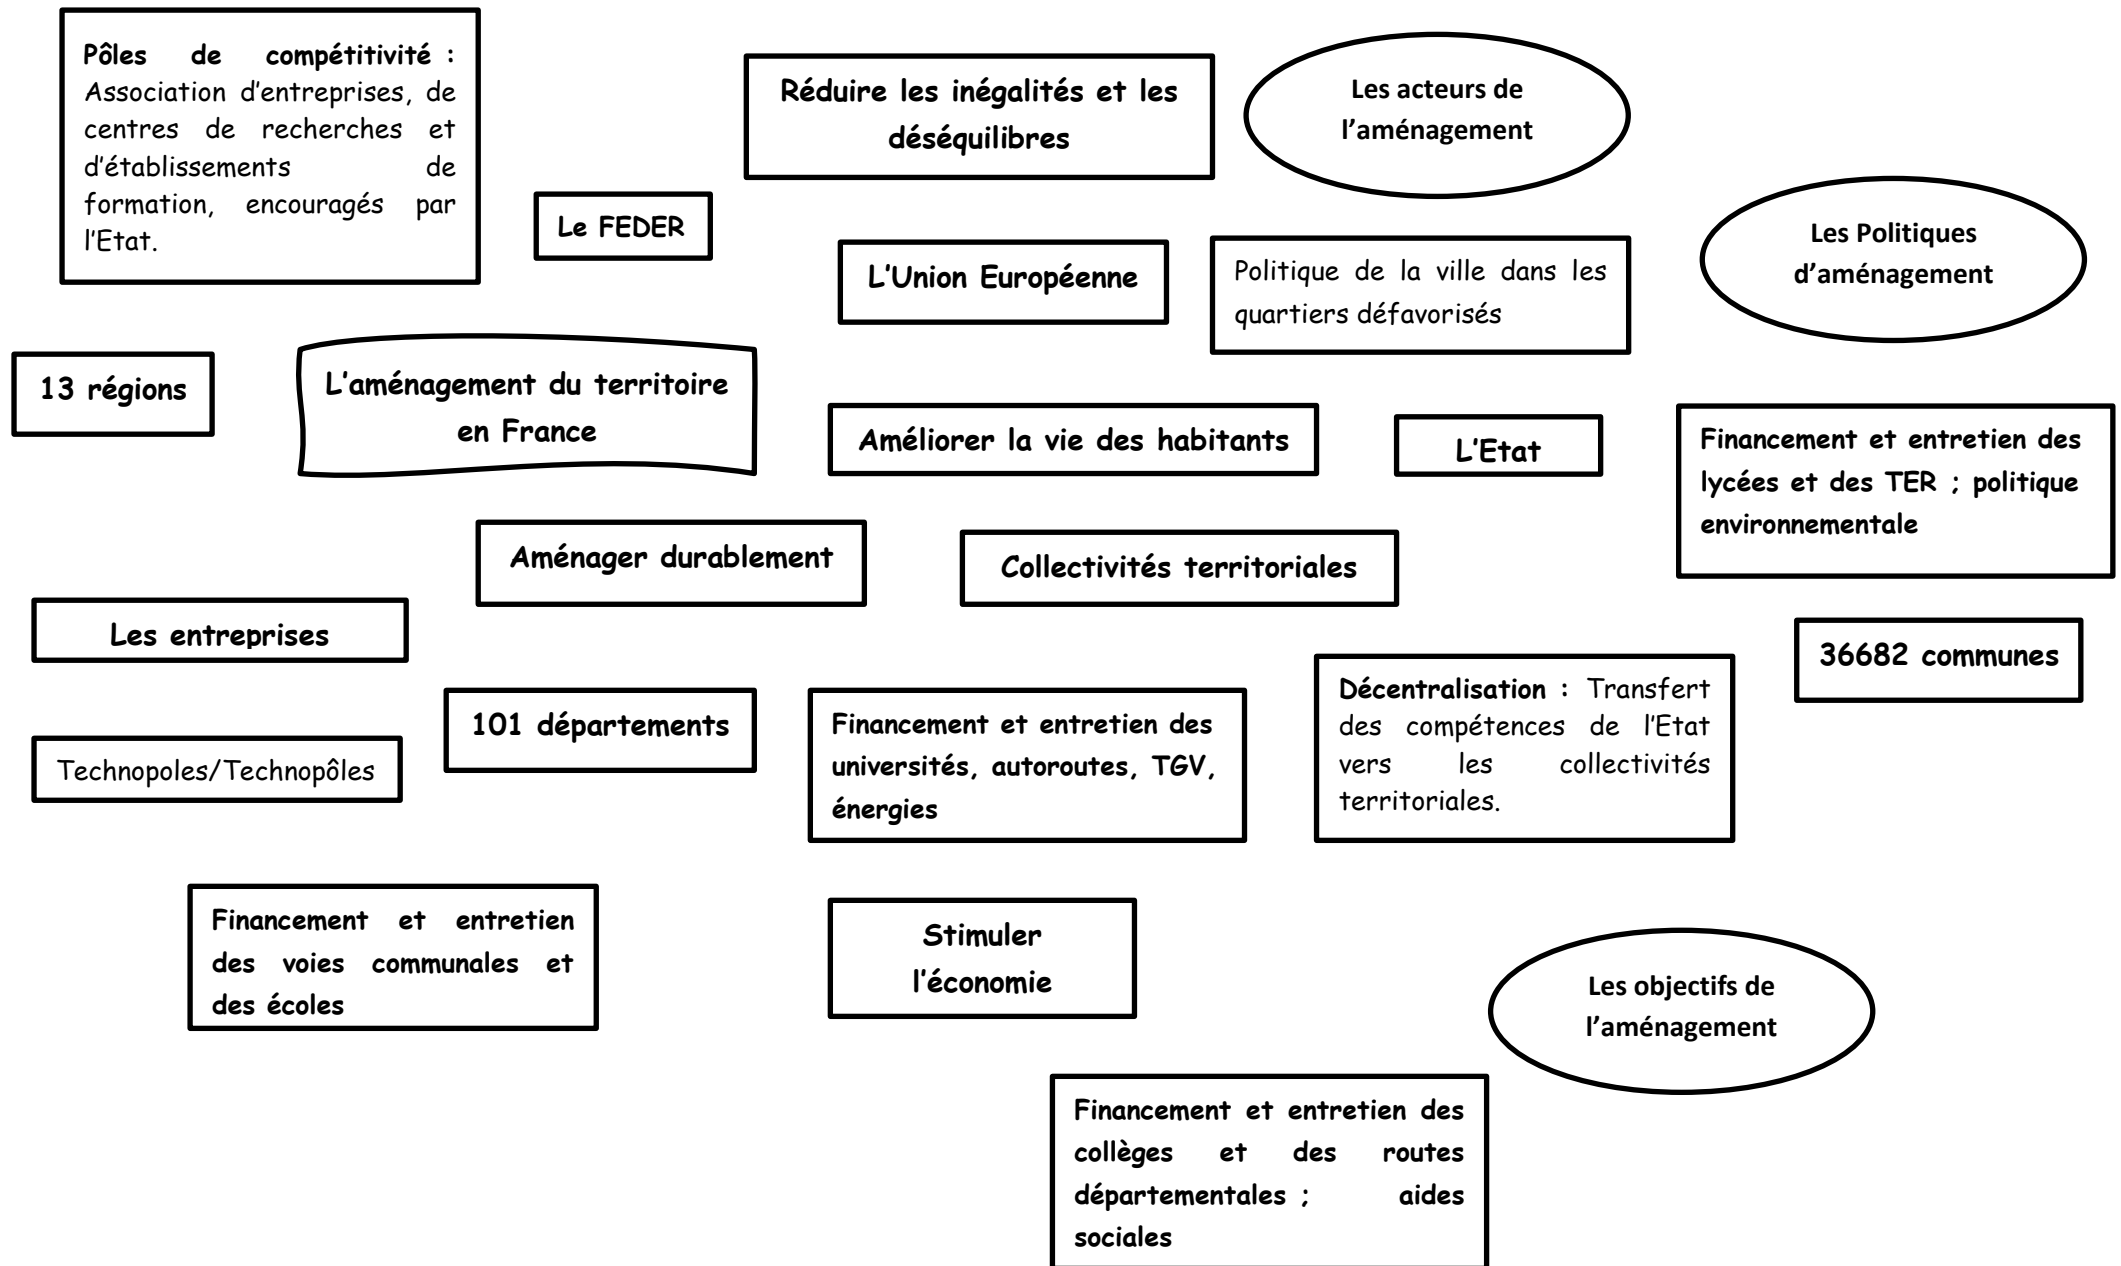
Pôles de compétitivité : Association d'entreprises, de centres de recherches et d'établissements de formation, encouragés par l'Etat.

Réduire les inégalités et les déséquilibres

Les acteurs de l'aménagement

Le FEDER

L'Union Européenne

Politique de la ville dans les quartiers défavorisés

Les Politiques d'aménagement

13 régions

L'aménagement du territoire en France

Améliorer la vie des habitants

L'Etat

Financement et entretien des lycées et des TER ; politique environnementale

Aménager durablement

Collectivités territoriales

Les entreprises

36682 communes

101 départements

Financement et entretien des universités, autoroutes, TGV, énergies

Décentralisation : Transfert des compétences de l'Etat vers les collectivités territoriales.

Technopoles/Technopôles

Financement et entretien des voies communales et des écoles

Stimuler l'économie

Les objectifs de l'aménagement

Financement et entretien des collèges et des routes départementales ; aides sociales